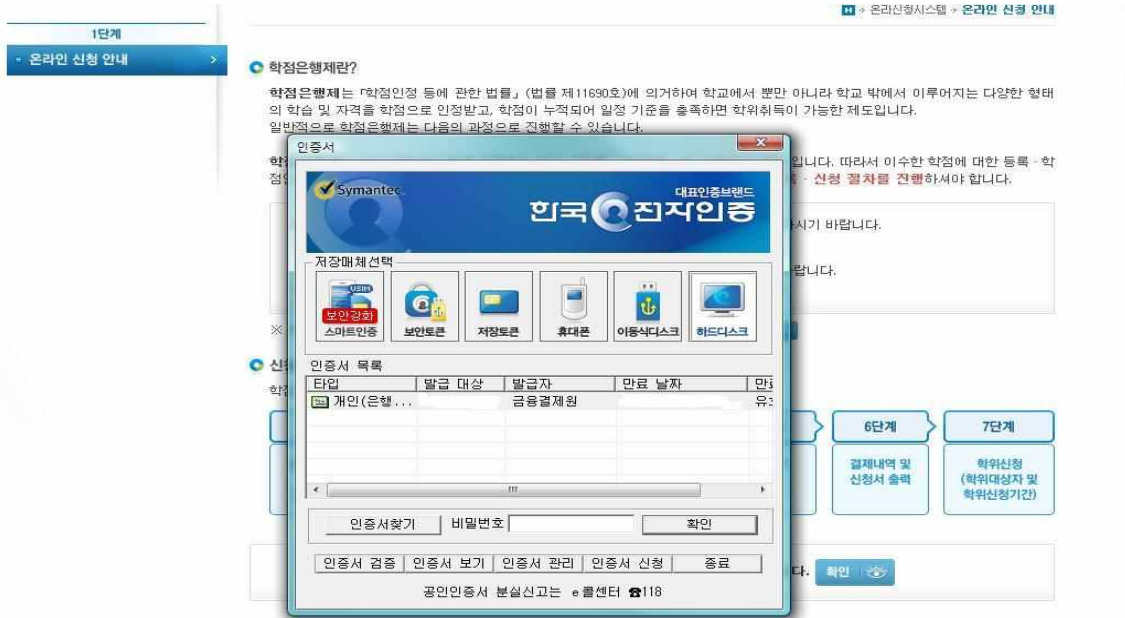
1단계
- 온라인 신청 안내

온라인신청시스템 > 온라인 신청 안내

학점은행제란?

학점은행제는 「학점인정 등에 관한 법률」 (법률 제11690호)에 의거하여 학교에서 뿐만 아니라 학교 밖에서 이루어지는 다양한 형태의 학습 및 자격을 학점으로 인정받고, 학점이 누적되어 일정 기준을 충족하면 학위취득이 가능한 제도입니다.
일반적으로 학점은행제는 다음의 과정으로 진행할 수 있습니다.

학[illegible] 입니다. 따라서 이수한 학점에 대한 등록 · 학점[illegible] 록 · 신청 절차를 진행하셔야 합니다.

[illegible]시기 바랍니다.

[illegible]랍니다.

※ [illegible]

신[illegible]
학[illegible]

6단계
결제내역 및 신청서 출력

7단계
학위신청 (학위대상자 및 학위신청기간)

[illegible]다. 확인

인증서
Symantec
대표인증브랜드
한국전자인증
저장매체선택
USIM
보안강화
스마트인증
보안토큰
저장토큰
휴대폰
이동식디스크
하드디스크
인증서 목록
| 타입 | 발급 대상 | 발급자 | 만료 날짜 | 만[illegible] |
|---|---|---|---|---|
| 개인(은행... | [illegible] | 금융결제원 | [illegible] | 유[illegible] |
인증서찾기
비밀번호
확인
인증서 검증
인증서 보기
인증서 관리
인증서 신청
종료
공인인증서 분실신고는 e콜센터 ☎118